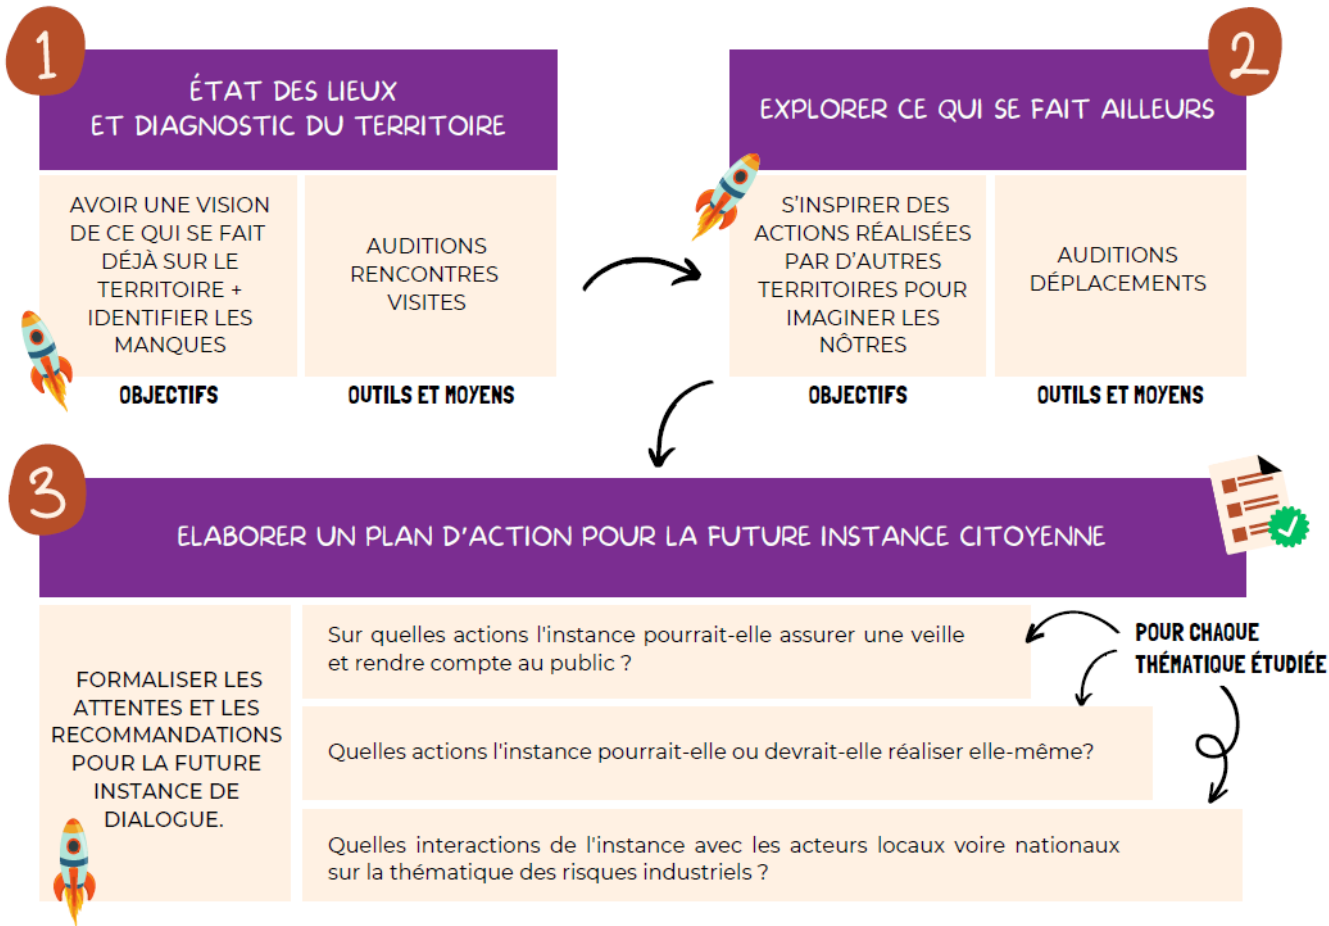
1

ÉTAT DES LIEUX ET DIAGNOSTIC DU TERRITOIRE

AVOIR UNE VISION DE CE QUI SE FAIT DÉJÀ SUR LE TERRITOIRE + IDENTIFIER LES MANQUES

OBJECTIFS

AUDITIONS RENCONTRES VISITES

OUTILS ET MOYENS

2

EXPLORER CE QUI SE FAIT AILLEURS

S'INSPIRER DES ACTIONS RÉALISÉES PAR D'AUTRES TERRITOIRES POUR IMAGINER LES NÔTRES

OBJECTIFS

AUDITIONS DÉPLACEMENTS

OUTILS ET MOYENS

3

ELABORER UN PLAN D'ACTION POUR LA FUTURE INSTANCE CITOYENNE

FORMALISER LES ATTENTES ET LES RECOMMANDATIONS POUR LA FUTURE INSTANCE DE DIALOGUE.

Sur quelles actions l'instance pourrait-elle assurer une veille et rendre compte au public ?

POUR CHAQUE THÉMATIQUE ÉTUDIÉE

Quelles actions l'instance pourrait-elle ou devrait-elle réaliser elle-même?

Quelles interactions de l'instance avec les acteurs locaux voire nationaux sur la thématique des risques industriels ?